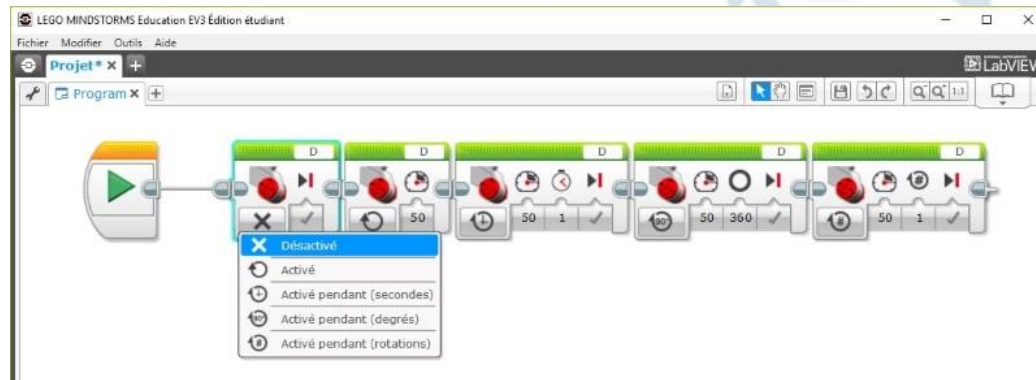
LEGO MINDSTORMS Education EV3 Édition étudiant

Fichier Modifier Outils Aide

Projet* ×

LabVIEW

Program ×

D

D

D

D

D

50

50 1

50 360

50 1

Désactivé

Activé

Activé pendant (secondes)

Activé pendant (degrés)

Activé pendant (rotations)